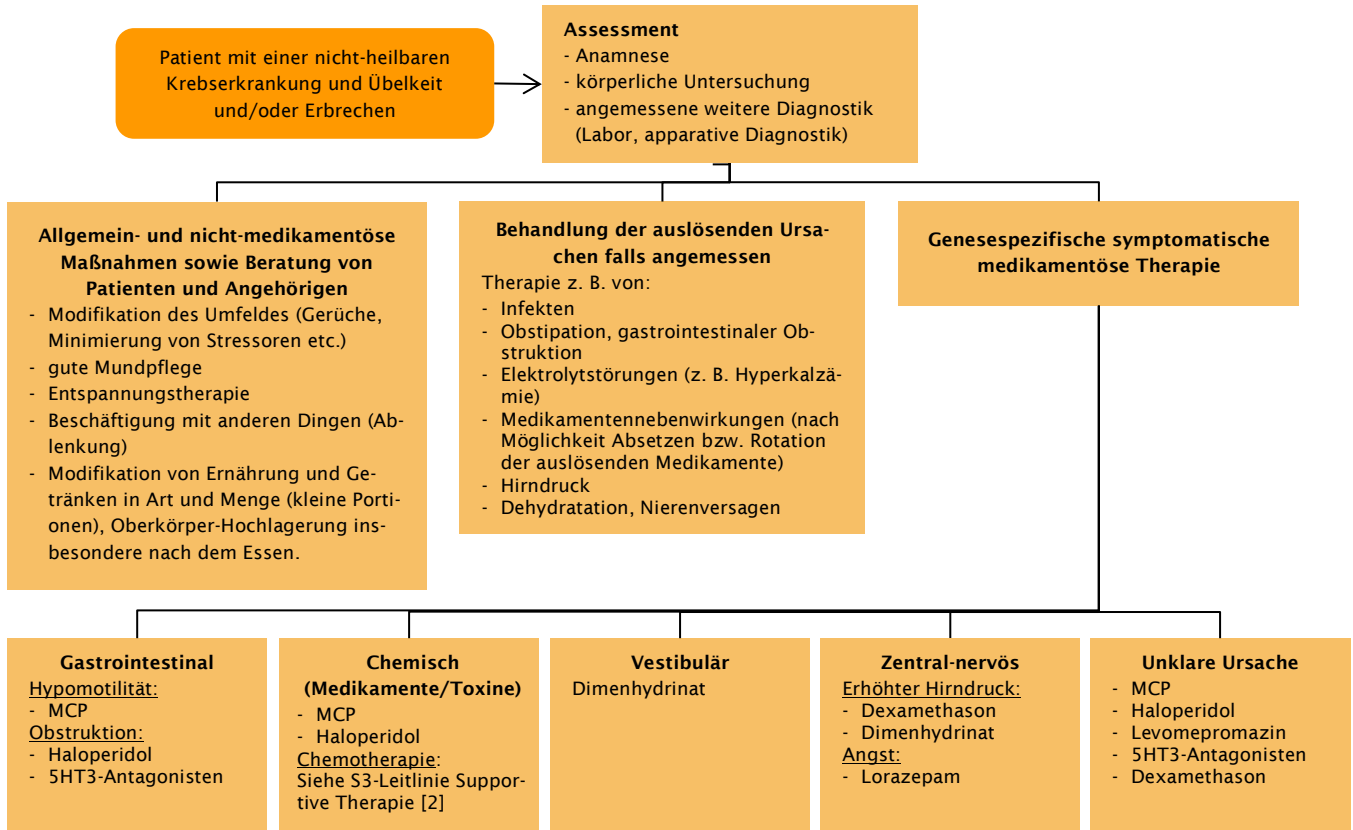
Patient mit einer nicht-heilbaren Krebserkrankung und Übelkeit und/oder Erbrechen

**Assessment**
- Anamnese
- körperliche Untersuchung
- angemessene weitere Diagnostik (Labor, apparative Diagnostik)

**Allgemein- und nicht-medikamentöse Maßnahmen sowie Beratung von Patienten und Angehörigen**
- Modifikation des Umfeldes (Gerüche, Minimierung von Stressoren etc.)
- gute Mundpflege
- Entspannungstherapie
- Beschäftigung mit anderen Dingen (Ablenkung)
- Modifikation von Ernährung und Getränken in Art und Menge (kleine Portionen), Oberkörper-Hochlagerung insbesondere nach dem Essen.

**Behandlung der auslösenden Ursachen falls angemessen**
Therapie z. B. von:
- Infekten
- Obstipation, gastrointestinaler Obstruktion
- Elektrolytstörungen (z. B. Hyperkalzämie)
- Medikamentennebenwirkungen (nach Möglichkeit Absetzen bzw. Rotation der auslösenden Medikamente)
- Hirndruck
- Dehydratation, Nierenversagen

**Genesespezifische symptomatische medikamentöse Therapie**

**Gastrointestinal**
Hypomotilität:
- MCP
Obstruktion:
- Haloperidol
- 5HT3-Antagonisten

**Chemisch (Medikamente/Toxine)**
- MCP
- Haloperidol
Chemotherapie:
Siehe S3-Leitlinie Supportive Therapie [2]

**Vestibulär**
Dimenhydrinat

**Zentral-nervös**
Erhöhter Hirndruck:
- Dexamethason
- Dimenhydrinat
Angst:
- Lorazepam

**Unklare Ursache**
- MCP
- Haloperidol
- Levomepromazin
- 5HT3-Antagonisten
- Dexamethason